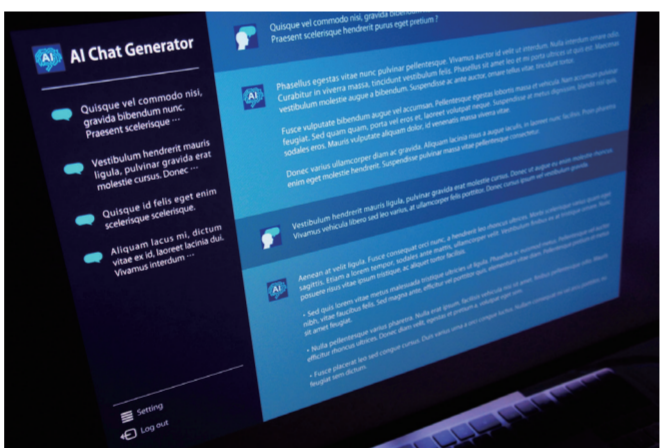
AI

AI Chat Generator

Quisque vel commodo nisi, gravida bibendum nunc. Praesent scelerisque ···

Vestibulum hendrerit mauris ligula, pulvinar gravida erat molestie cursus. Donec ···

Quisque id felis eget enim scelerisque scelerisque.

Aliquam lacus mi, dictum vitae ex id, laoreet lacinia dui. Vivamus interdum ···

Setting

Log out

Quisque vel commodo nisi, gravida bibendum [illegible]
Praesent scelerisque hendrerit purus eget pretium ?

AI

Phasellus egestas vitae nunc pulvinar pellentesque. Vivamus auctor id velit ut interdum. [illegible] Curabitur in viverra massa, tincidunt vestibulum felis. Phasellus sit amet leo et mi porta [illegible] vestibulum molestie augue a bibendum. Suspendisse ac ante auctor, ornare tellus vitae, tincidunt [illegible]

Fusce vulputate bibendum augue vel accumsan. Pellentesque egestas lobortis massa et vehicula. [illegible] feugiat. Sed quam quam, porta vel eros et, laoreet volutpat neque. Suspendisse at metus dignissim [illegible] sodales eros. Mauris vulputate aliquam dolor, id venenatis massa viverra vitae.

Donec varius ullamcorper diam ac gravida. Aliquam lacinia risus a augue iaculis, ut laoreet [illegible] enim eget molestie hendrerit. Suspendisse pulvinar massa vitae pellentesque consectetur.

Vestibulum hendrerit mauris ligula, pulvinar gravida erat molestie cursus. Donec id augue eu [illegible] Vivamus vehicula libero sed leo varius, ut ullamcorper felis porttitor. Donec cursus ipsum vel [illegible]

AI

Aenean et velit ligula. Fusce consequat orci nunc, a hendrerit leo ultrices ultrices. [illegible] sagittis. Etiam a lorem tempor, sodales ante mattis, ullamcorper velit. Vestibulum finibus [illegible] posuere risus vitae ipsum tristique, ac aliquet tortor facilisis.

• Sed quis lorem vitae metus malesuada tristique ultrices id ligula. Phasellus ac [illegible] nibh, vitae faucibus felis. Sed magna ante, efficitur vel porttitor quis, elementum vitae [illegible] sit amet feugiat.

• Nulla pellentesque varius placerat. Nulla erat ipsum, facilisis vehicula orci in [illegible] efficitur rhoncus ultrices. Donec diam velit, egestas et pretium a, volutpat eget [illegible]

• Fusce placerat leo sed congue cursus. Duis varius urna a orci congue luctus. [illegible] feugiat sem dictum.